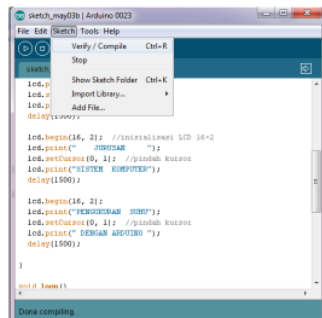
sketch_may03b | Arduino 0023

File Edit Sketch Tools Help

Verify / Compile Ctrl+R
Stop
Show Sketch Folder Ctrl+K
Import Library...
Add File...

sketch

lcd.p
lcd.s
lcd.p
delay(1500);

lcd.begin(16, 2); //inisialisasi LCD 16×2
lcd.print(" JURUSAN ");
lcd.setCursor(0, 1); //pindah kursor
lcd.print("SISTEM KOMPUTER");
delay(1500);

lcd.begin(16, 2);
lcd.print("PENGUKURAN SUHU");
lcd.setCursor(0, 1); //pindah kursor
lcd.print(" DENGAN ARDUINO ");
delay(1500);

}

void loop()

Done compiling.